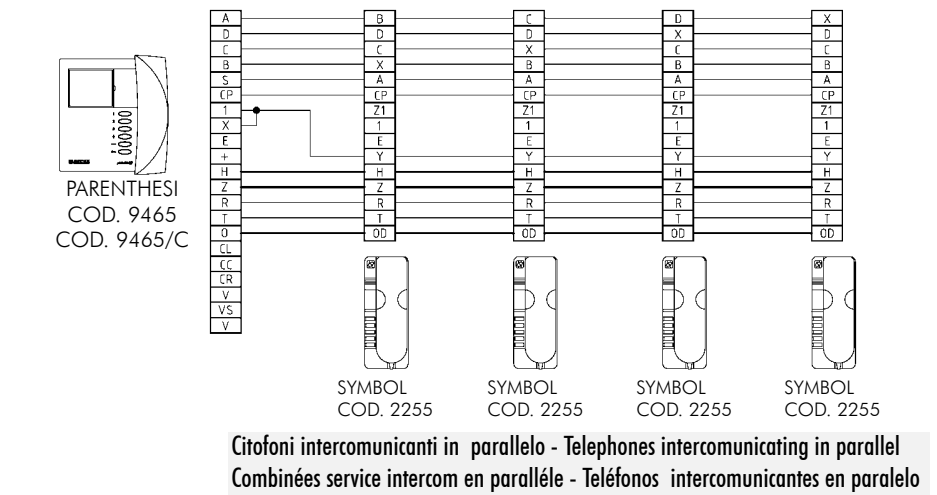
A
D
C
B
S
CP
1
X
E
+
H
Z
R
T
0
CL
CC
CR
V
VS
V

B
D
C
X
A
CP
Z1
1
E
Y
H
Z
R
T
OD

C
D
X
B
A
CP
Z1
1
E
Y
H
Z
R
T
OD

D
X
C
B
A
CP
Z1
1
E
Y
H
Z
R
T
OD

X
D
C
B
A
CP
Z1
1
E
Y
H
Z
R
T
OD

PARENTHESI
COD. 9465
COD. 9465/C

SYMBOL
COD. 2255

SYMBOL
COD. 2255

SYMBOL
COD. 2255

SYMBOL
COD. 2255

Citofoni intercomunicanti in parallelo - Telephones intercomunicating in parallel
Combinées service intercom en paralléle - Teléfonos intercomunicantes en paralelo